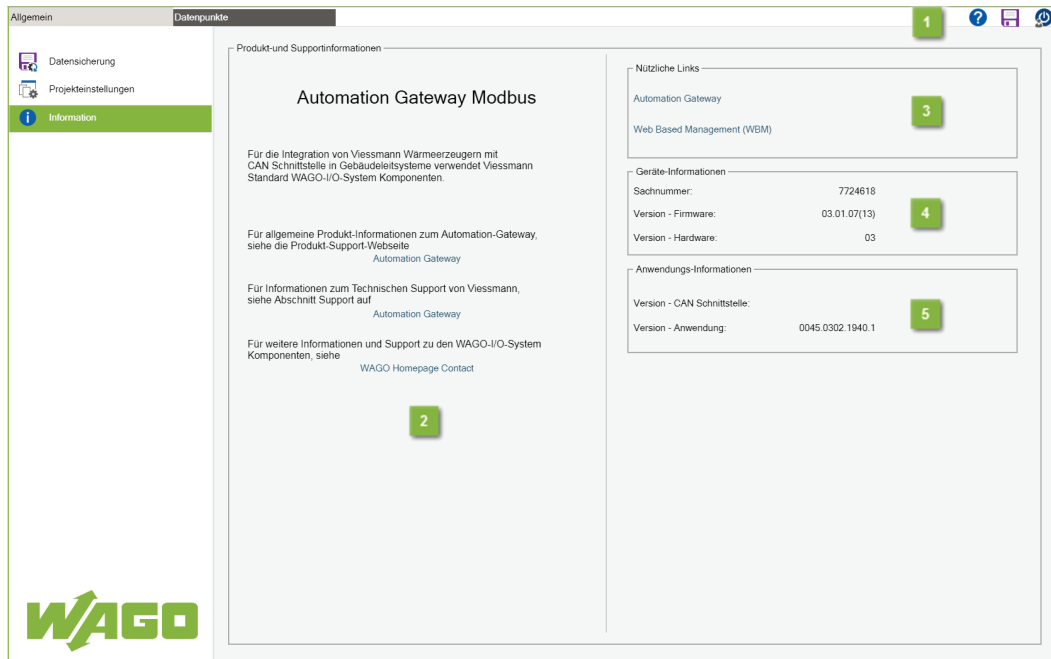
Allgemein Datenpunkte

1

Datensicherung
Projekteinstellungen
Information

Produkt-und Supportinformationen

Automation Gateway Modbus

Für die Integration von Viessmann Wärmeerzeugern mit CAN Schnittstelle in Gebäudeleitsysteme verwendet Viessmann Standard WAGO-I/O-System Komponenten.

Für allgemeine Produkt-Informationen zum Automation-Gateway, siehe die Produkt-Support-Webseite
Automation Gateway

Für Informationen zum Technischen Support von Viessmann, siehe Abschnitt Support auf
Automation Gateway

Für weitere Informationen und Support zu den WAGO-I/O-System Komponenten, siehe
WAGO Homepage Contact

2

Nützliche Links
Automation Gateway
Web Based Management (WBM)

3

Geräte-Informationen
Sachnummer: 7724618
Version - Firmware: 03.01.07(13)
Version - Hardware: 03

4

Anwendungs-Informationen
Version - CAN Schnittstelle:
Version - Anwendung: 0045.0302.1940.1

5

WAGO